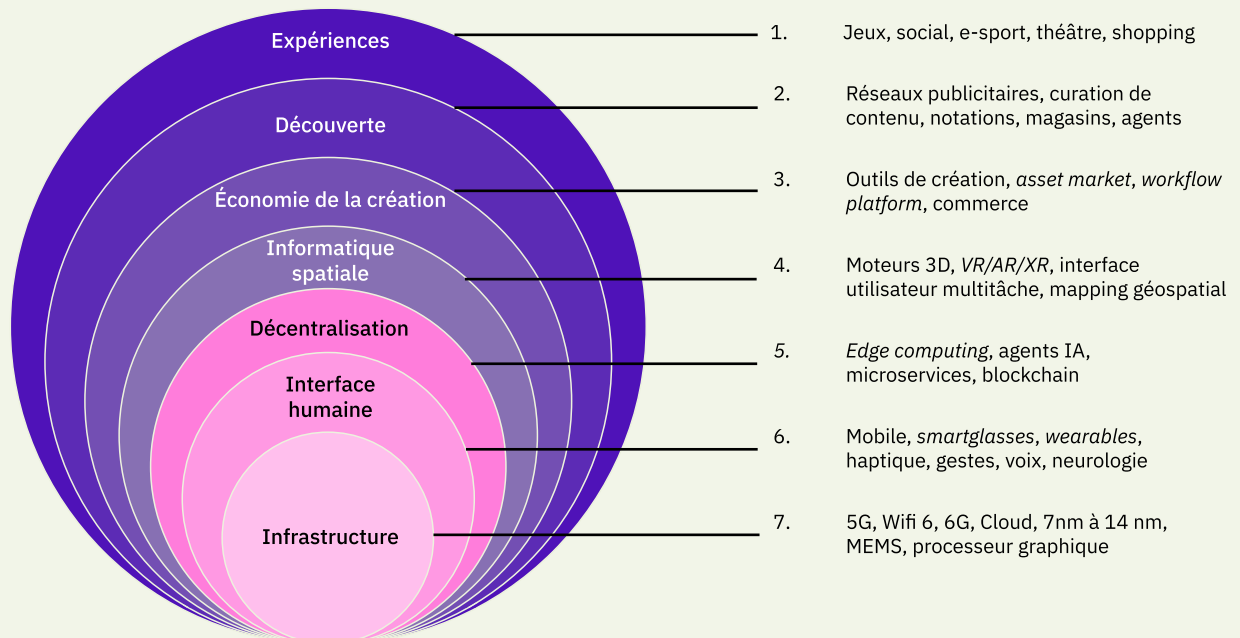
Expériences

Découverte

Économie de la création

Informatique spatiale

Décentralisation

Interface humaine

Infrastructure

1. Jeux, social, e-sport, théâtre, shopping

2. Réseaux publicitaires, curation de contenu, notations, magasins, agents

3. Outils de création, asset market, workflow platform, commerce

4. Moteurs 3D, VR/AR/XR, interface utilisateur multitâche, mapping géospatial

5. Edge computing, agents IA, microservices, blockchain

6. Mobile, smartglasses, wearables, haptique, gestes, voix, neurologie

7. 5G, Wifi 6, 6G, Cloud, 7nm à 14 nm, MEMS, processeur graphique